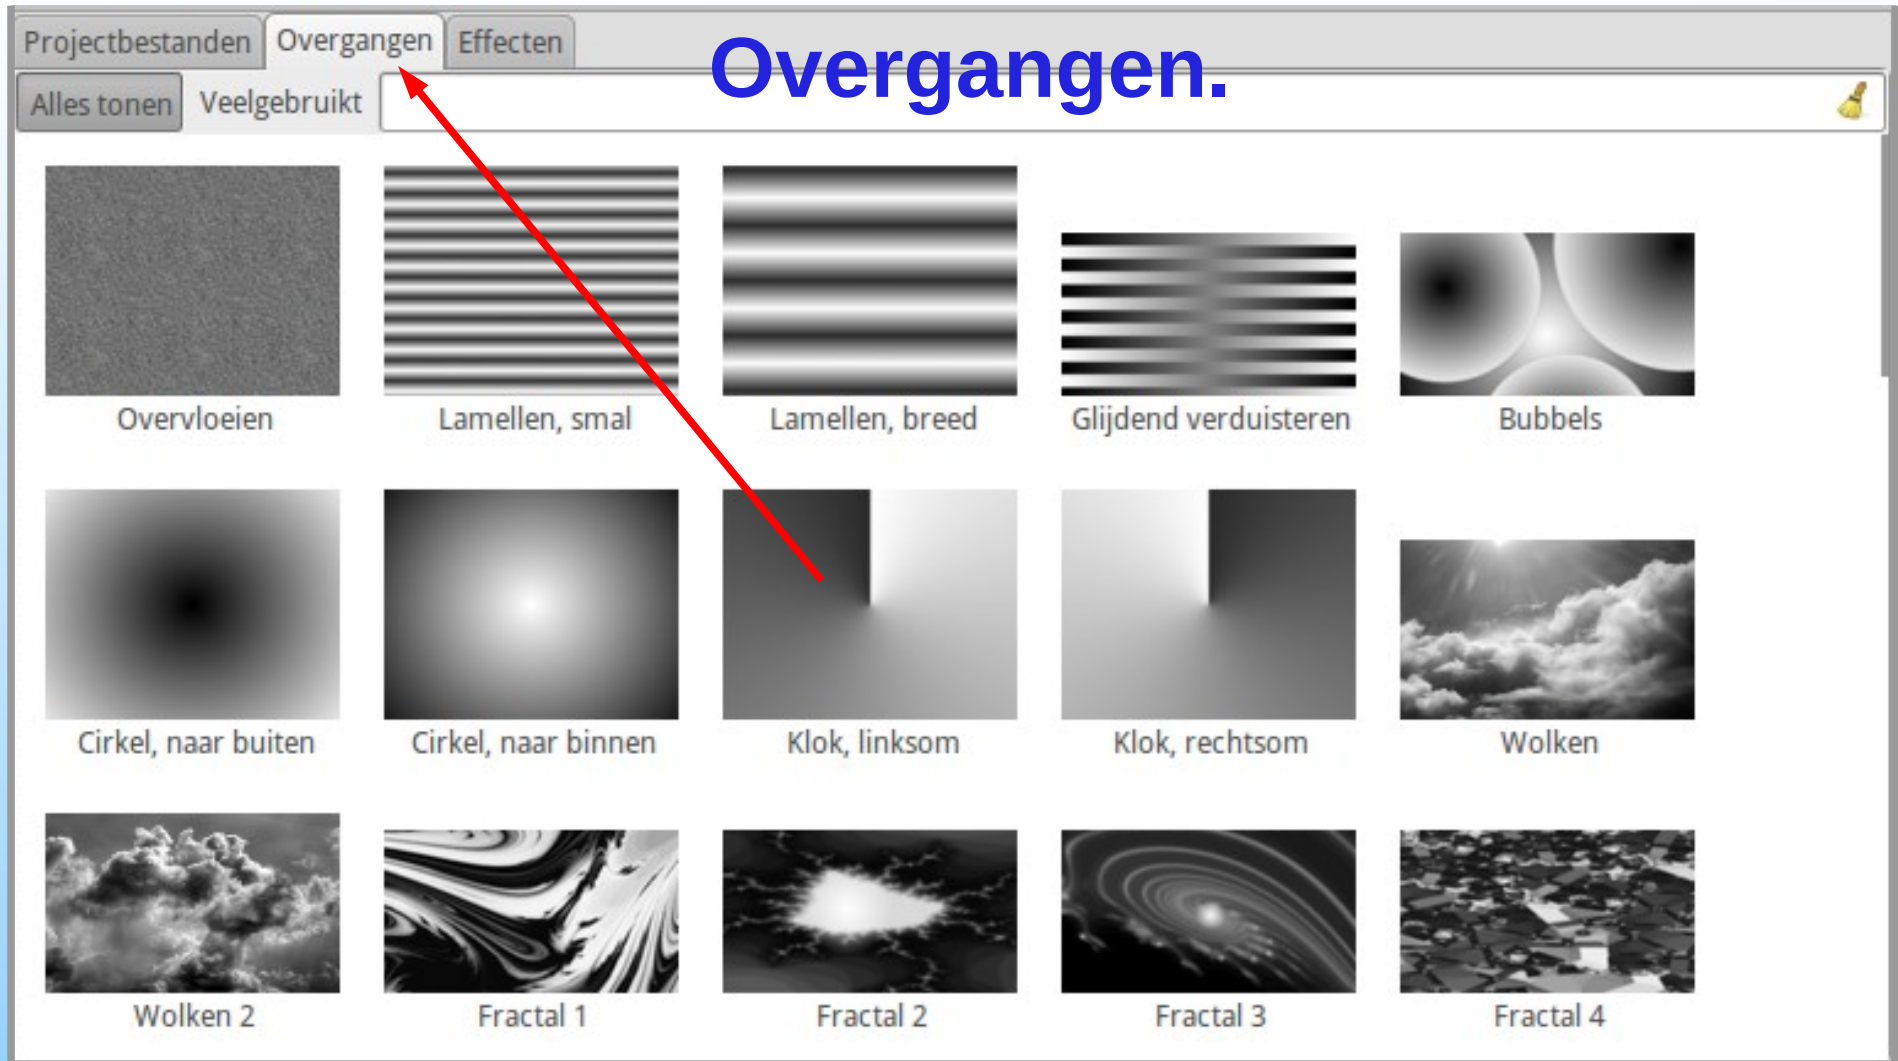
Projectbestanden Overgangen Effecten

Overgangen.

Alles tonen Veelgebruikt

Overvloeien
Lamellen, smal
Lamellen, breed
Glijdend verduisteren
Bubbels

Cirkel, naar buiten
Cirkel, naar binnen
Klok, linksom
Klok, rechtsom
Wolken

Wolken 2
Fractal 1
Fractal 2
Fractal 3
Fractal 4